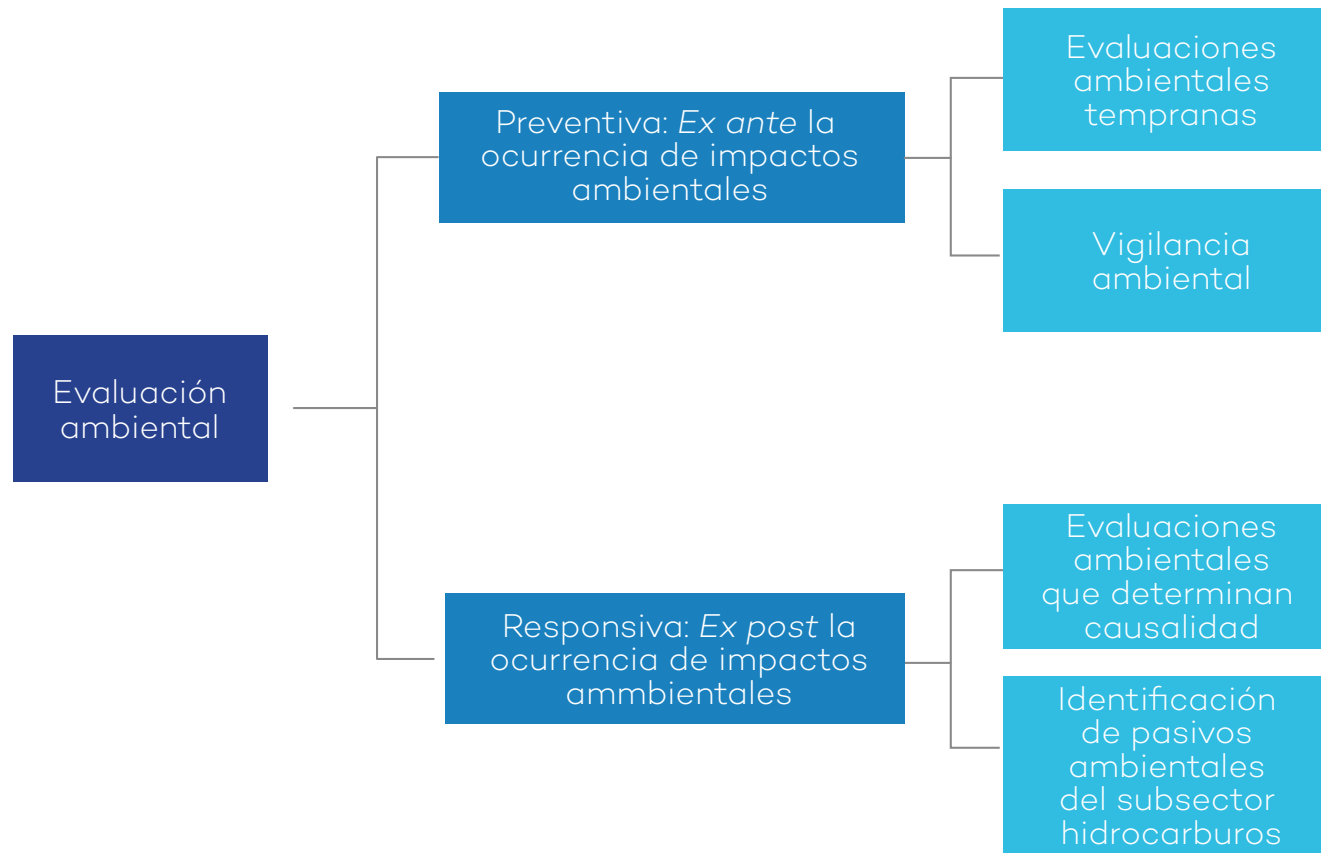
Evaluación ambiental

Preventiva: *Ex ante* la ocurrencia de impactos ambientales

Evaluaciones ambientales tempranas

Vigilancia ambiental

Responsiva: *Ex post* la ocurrencia de impactos ammbientales

Evaluaciones ambientales que determinan causalidad

Identificación de pasivos ambientales del subsector hidrocarburos